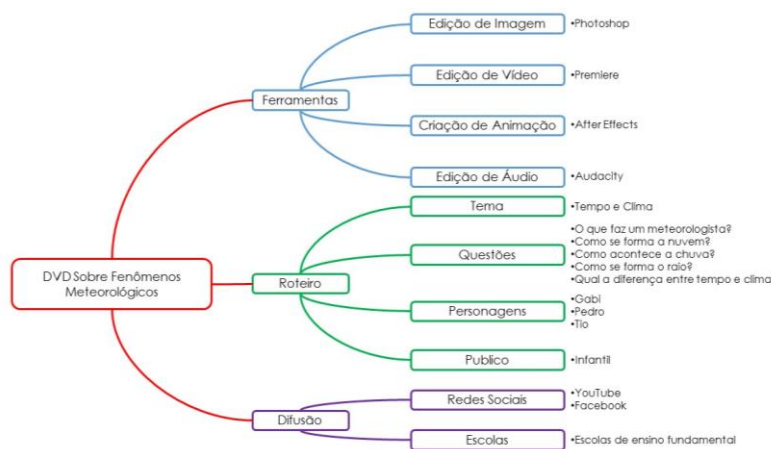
DVD Sobre Fenômenos Meteorológicos

Ferramentas

Edição de Imagem
•Photoshop

Edição de Vídeo
•Premiere

Criação de Animação
•After Effects

Edição de Áudio
•Audacity

Roteiro

Tema
•Tempo e Clima

Questões
•O que faz um meteorologista?
•Como se forma a nuvem?
•Como acontece a chuva?
•Como se forma o raio?
•Qual a diferença entre tempo e clima

Personagens
•Gabi
•Pedro
•Tio

Publico
•Infantil

Difusão

Redes Sociais
•YouTube
•Facebook

Escolas
•Escolas de ensino fundamental